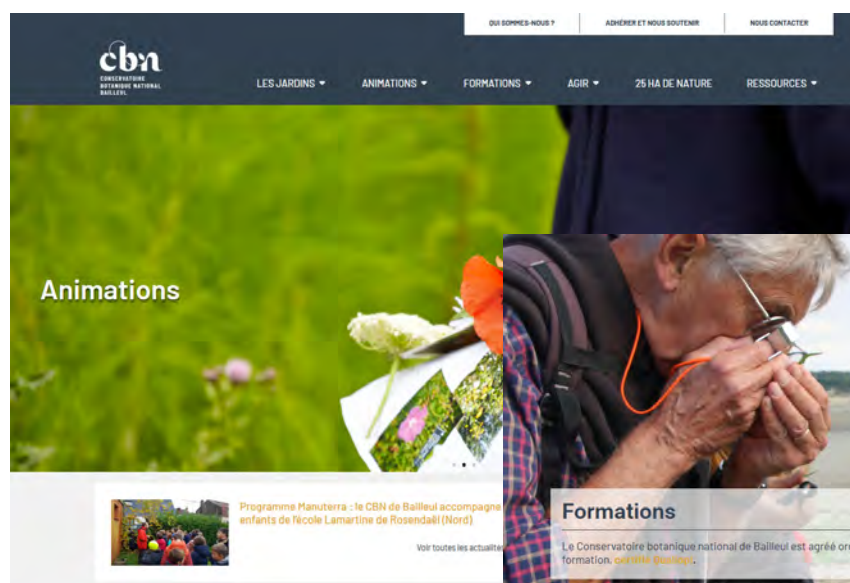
QUI SOMMES-NOUS ? ADHÉRER ET NOUS SOUTENIR NOUS CONTACTER

cbn
CONSERVATOIRE BOTANIQUE NATIONAL BAILLEUL

LES JARDINS ANIMATIONS FORMATIONS AGIR 25 HA DE NATURE RESSOURCES

Animations

Programme Manuterra : le CBN de Bailleul accompagne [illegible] enfants de l'école Lamartine de Rosendaël (Nord)

Voir toutes les actualit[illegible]

Formations

Le Conservatoire botanique national de Bailleul est agréé or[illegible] formation. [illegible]